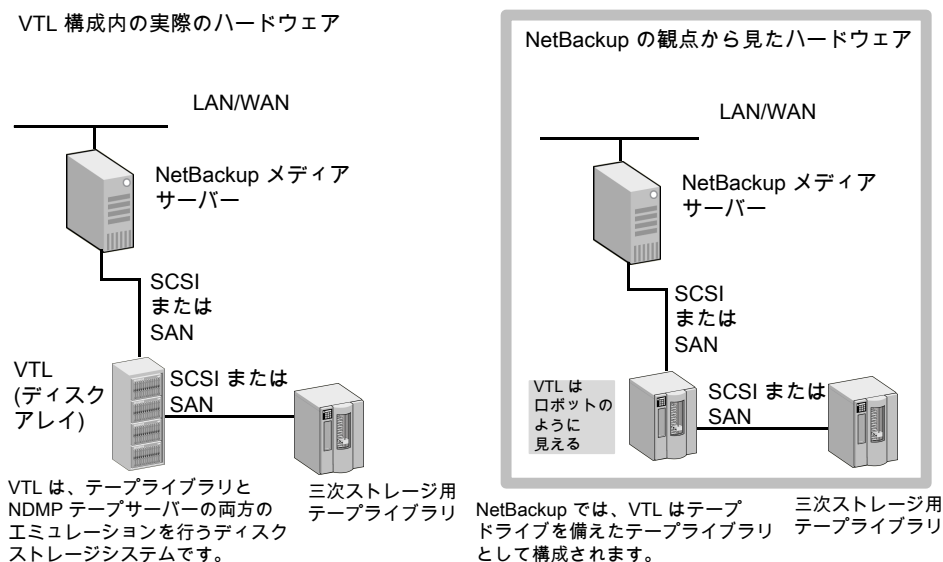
VTL 構成内の実際のハードウェア

LAN/WAN

NetBackup メディアサーバー

SCSI または SAN

VTL (ディスクアレイ)

SCSI または SAN

VTL は、テープライブラリと NDMP テープサーバーの両方のエミュレーションを行うディスクストレージシステムです。

三次ストレージ用テープライブラリ

NetBackup の観点から見たハードウェア

LAN/WAN

NetBackup メディアサーバー

SCSI または SAN

VTL は ロボットの ように 見える

SCSI または SAN

三次ストレージ用テープライブラリ

NetBackup では、VTL はテープドライブを備えたテープライブラリとして構成されます。